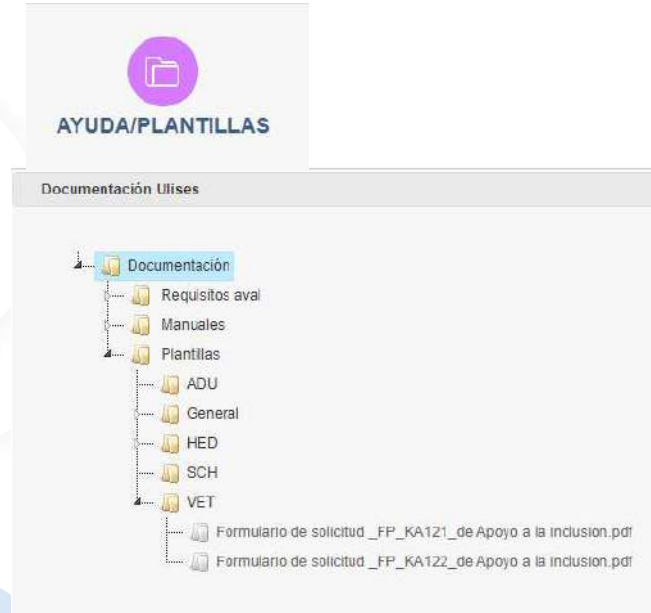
AYUDA/PLANTILLAS

Documentación Ulises

Documentación
Requisitos aval
Manuales
Plantillas
ADU
General
HED
SCH
VET
Formulario de solicitud _FP_KA121_de Apoyo a la inclusion.pdf
Formulario de solicitud _FP_KA122_de Apoyo a la inclusion.pdf